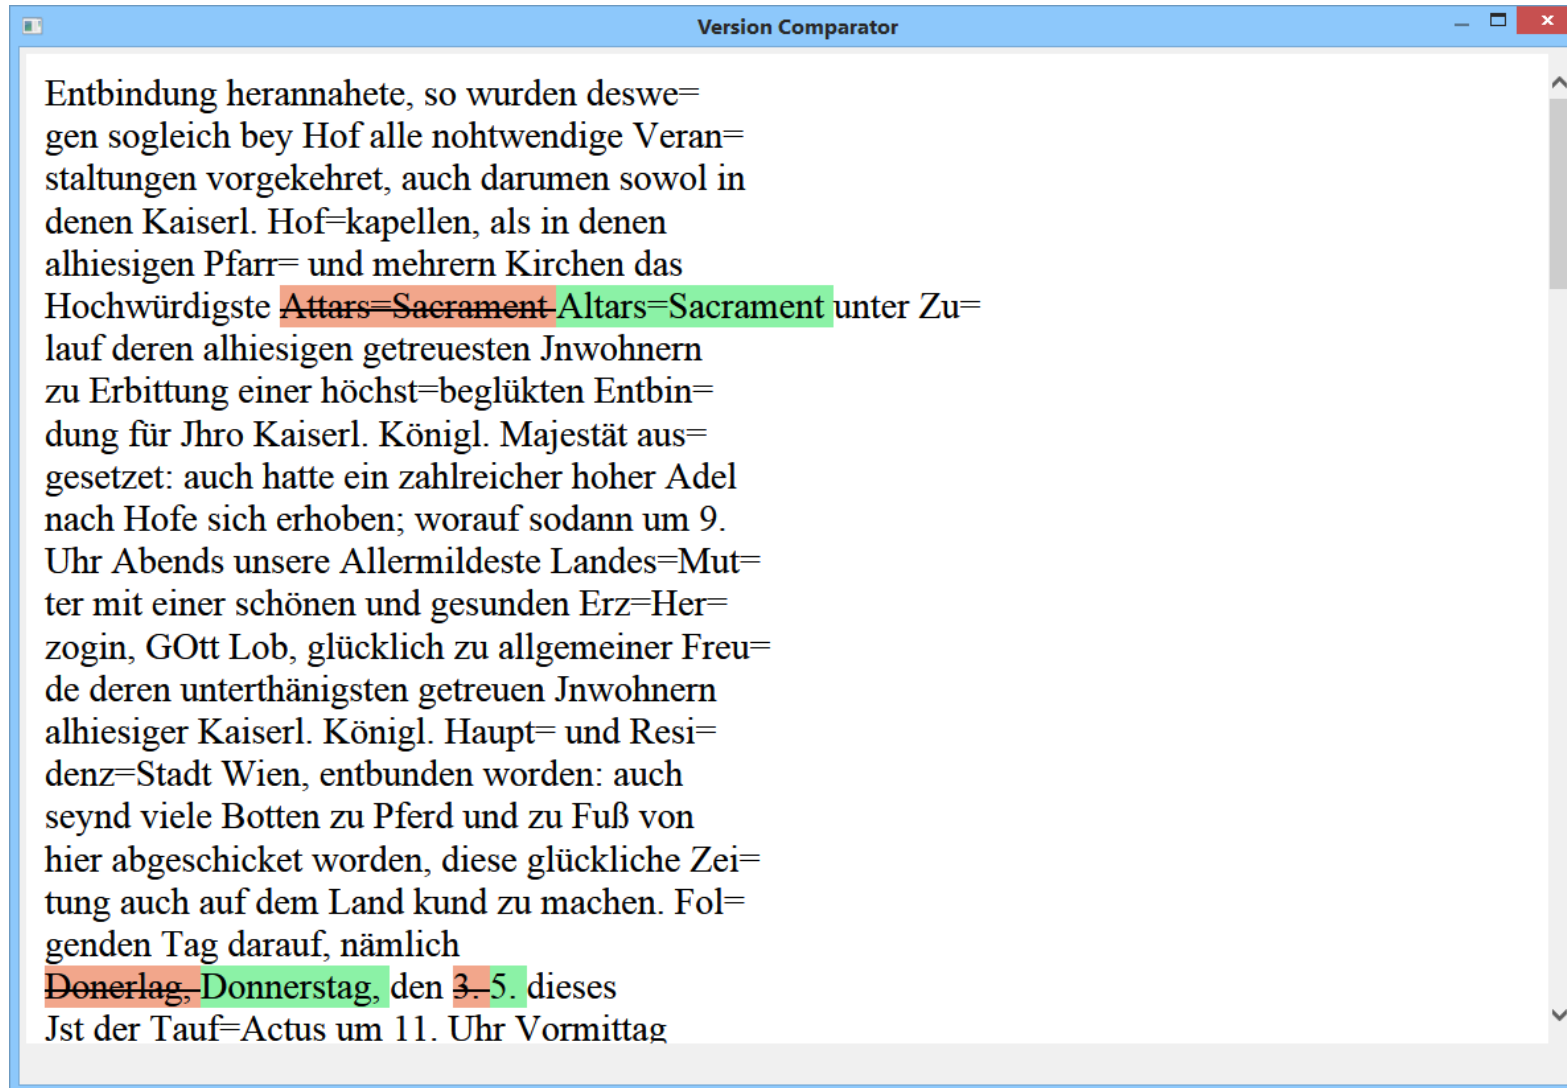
Version Comparator

Entbindung herannahete, so wurden deswe= gen sogleich bey Hof alle nohtwendige Veran= staltungen vorgekehret, auch darumen sowol in denen Kaiserl. Hof=kapellen, als in denen alhiesigen Pfarr= und mehrern Kirchen das Hochwürdigste Attars=Sacrament Altars=Sacrament unter Zu= lauf deren alhiesigen getreuesten Jnwohnern zu Erbittung einer höchst=beglükten Entbin= dung für Jhro Kaiserl. Königl. Majestät aus= gesetzet: auch hatte ein zahlreicher hoher Adel nach Hofe sich erhoben; worauf sodann um 9. Uhr Abends unsere Allermildeste Landes=Mut= ter mit einer schönen und gesunden Erz=Her= zogin, GOtt Lob, glücklich zu allgemeiner Freu= de deren unterthänigsten getreuen Jnwohnern alhiesiger Kaiserl. Königl. Haupt= und Resi= denz=Stadt Wien, entbunden worden: auch seynd viele Botten zu Pferd und zu Fuß von hier abgeschicket worden, diese glückliche Zei= tung auch auf dem Land kund zu machen. Fol= genden Tag darauf, nämlich
Donerlag, Donnerstag, den 3. 5. dieses
Jst der Tauf=Actus um 11. Uhr Vormittag